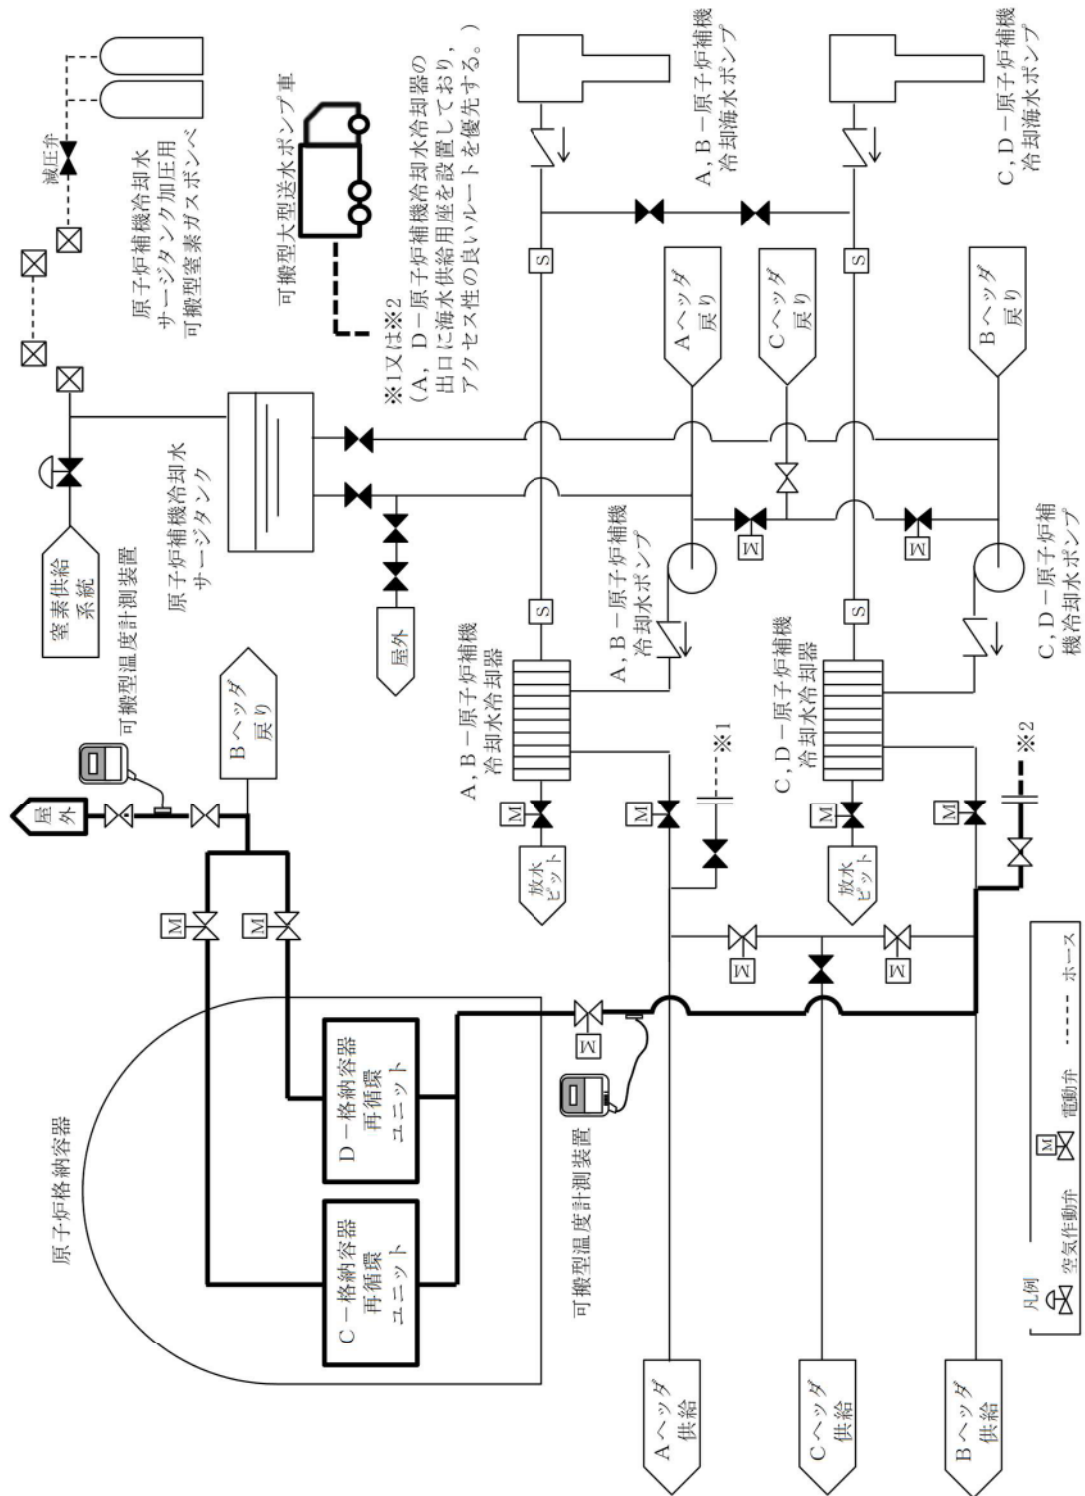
減圧弁

原子炉補機冷却水サージタンク加圧用可搬型窒素ガスボンベ

可搬型大型送水ポンプ車

※1又は※2
（A，D－原子炉補機冷却水冷却器の出口に海水供給用座を設置しており，アクセス性の良いルートを優先する。）

A，B－原子炉補機冷却海水ポンプ

C，D－原子炉補機冷却海水ポンプ

S

S

Aヘッダ戻り

Cヘッダ戻り

Bヘッダ戻り

窒素供給系統

原子炉補機冷却水サージタンク

屋外

可搬型温度計測装置

屋外

Bヘッダ戻り

A，B－原子炉補機冷却水冷却器

A，B－原子炉補機冷却水ポンプ

S

S

M

M

C，D－原子炉補機冷却水冷却器

C，D－原子炉補機冷却水ポンプ

※1

※2

M

M

M

M

放水ピット

放水ピット

M

M

M

M

M

原子炉格納容器

D－格納容器再循環ユニット

C－格納容器再循環ユニット

可搬型温度計測装置

Aヘッダ供給

Cヘッダ供給

Bヘッダ供給

凡例
空気作動弁
M 電動弁
ホース